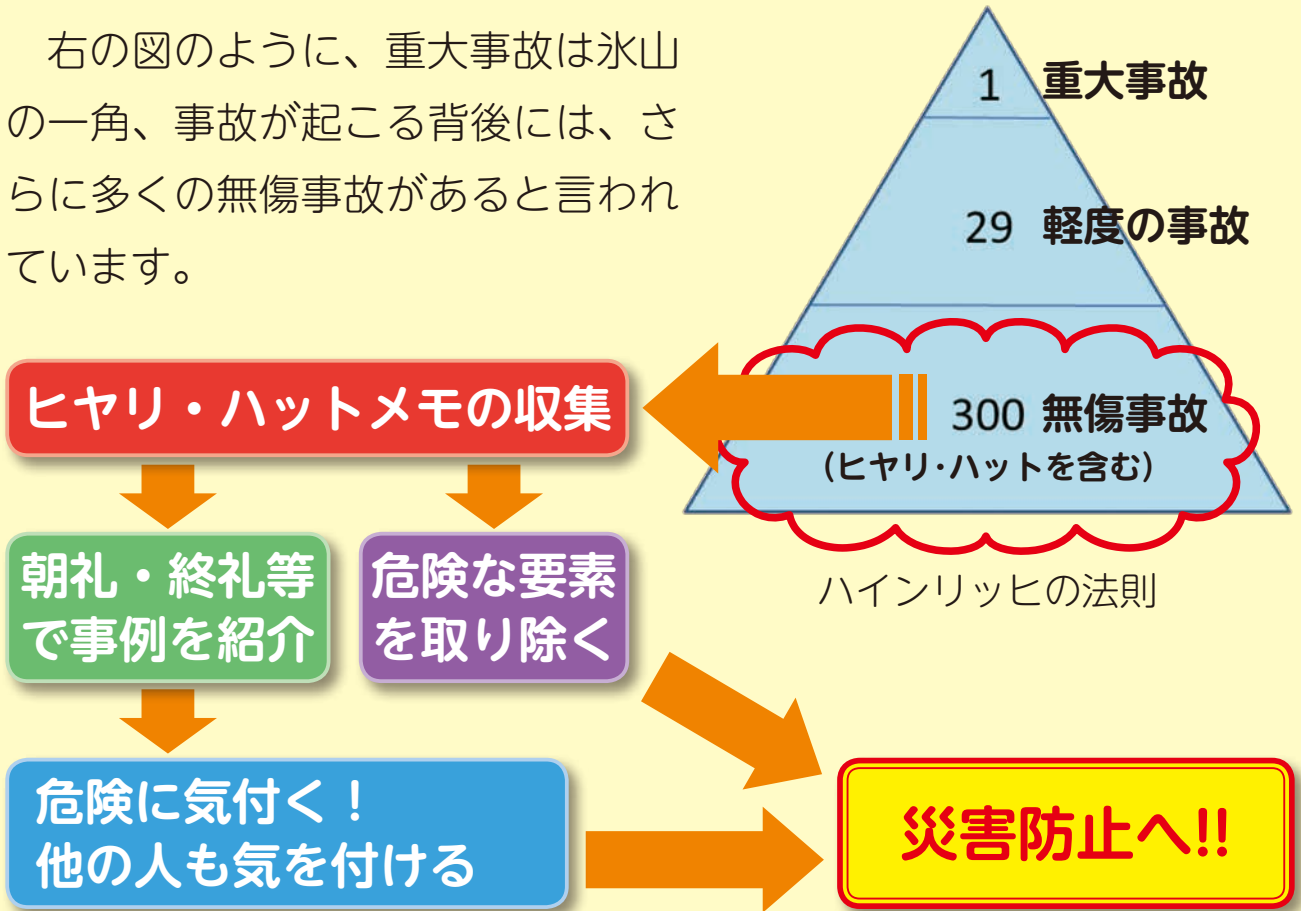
右の図のように、重大事故は氷山の一角、事故が起こる背後には、さらに多くの無傷事故があると言われています。

1 重大事故

29 軽度の事故

300 無傷事故
（ヒヤリ・ハットを含む）

ハインリッヒの法則

ヒヤリ・ハットメモの収集

朝礼・終礼等で事例を紹介

危険な要素を取り除く

危険に気付く！
他の人も気を付ける

災害防止へ!!